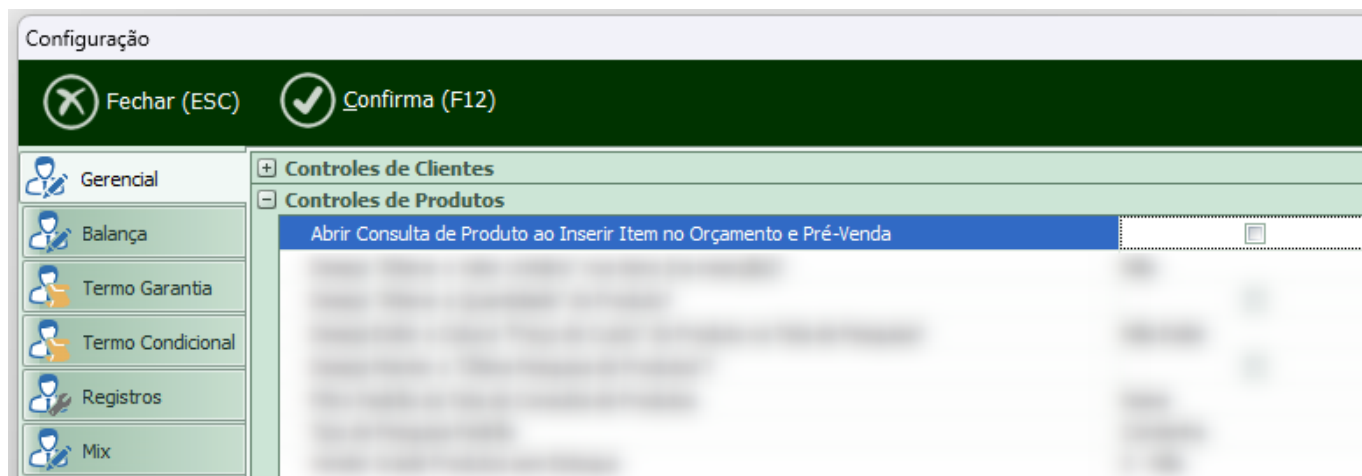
Configuração

Fechar (ESC)
Confirma (F12)

Gerencial
Balança
Termo Garantia
Termo Condicional
Registros
Mix

⊞ Controles de Clientes
⊟ Controles de Produtos
Abrir Consulta de Produto ao Inserir Item no Orçamento e Pré-Venda
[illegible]
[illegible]
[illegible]
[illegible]
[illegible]
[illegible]
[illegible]